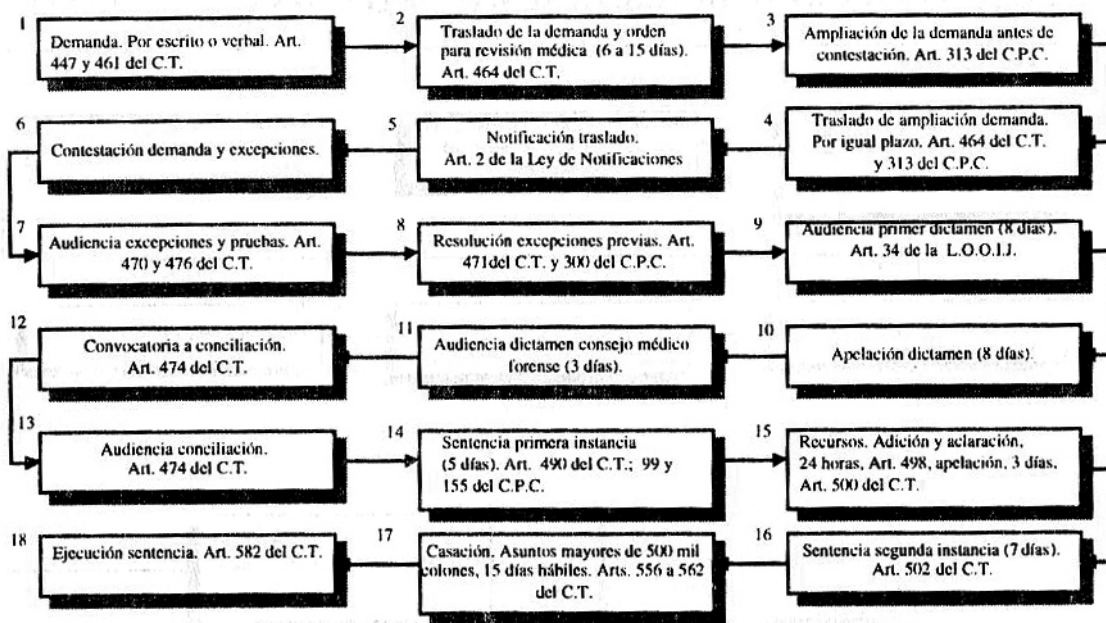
1
Demanda. Por escrito o verbal. Art. 447 y 461 del C.T.

2
Traslado de la demanda y orden para revisión médica (6 a 15 días). Art. 464 del C.T.

3
Ampliación de la demanda antes de contestación. Art. 313 del C.P.C.

4
Traslado de ampliación demanda. Por igual plazo. Art. 464 del C.T. y 313 del C.P.C.

5
Notificación traslado. Art. 2 de la Ley de Notificaciones

6
Contestación demanda y excepciones.

7
Audiencia excepciones y pruebas. Art. 470 y 476 del C.T.

8
Resolución excepciones previas. Art. 471del C.T. y 300 del C.P.C.

9
Audiencia primer dictamen (8 días). Art. 34 de la L.O.O.I.J.

10
Apelación dictamen (8 días).

11
Audiencia dictamen consejo médico forense (3 días).

12
Convocatoria a conciliación. Art. 474 del C.T.

13
Audiencia conciliación. Art. 474 del C.T.

14
Sentencia primera instancia (5 días). Art. 490 del C.T.; 99 y 155 del C.P.C.

15
Recursos. Adición y aclaración, 24 horas, Art. 498, apelación, 3 días, Art. 500 del C.T.

16
Sentencia segunda instancia (7 días). Art. 502 del C.T.

17
Casación. Asuntos mayores de 500 mil colones, 15 días hábiles. Arts. 556 a 562 del C.T.

18
Ejecución sentencia. Art. 582 del C.T.